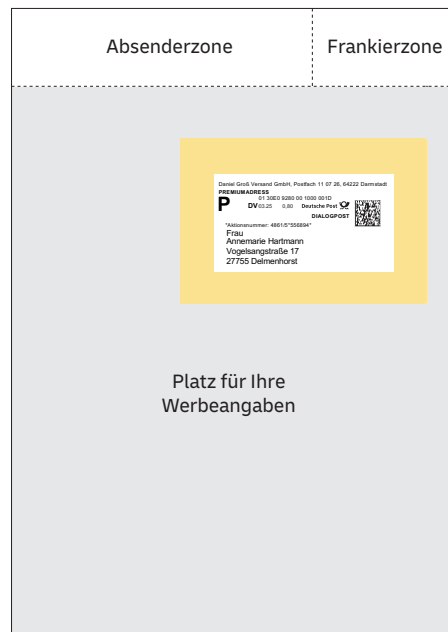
Absenderzone

Frankierzone

Daniel Groß Versand GmbH, Postfach 11 07 26, 64222 Darmstadt
PREMIUMADRESS
P
01 30E0 9280 00 1000 001D
DV 03.25 0,80 Deutsche Post
DIALOGPOST
"Aktionsnummer: 4861/5"556894"
Frau
Annemarie Hartmann
Vogelsangstraße 17
27755 Delmenhorst

Platz für Ihre Werbeangaben